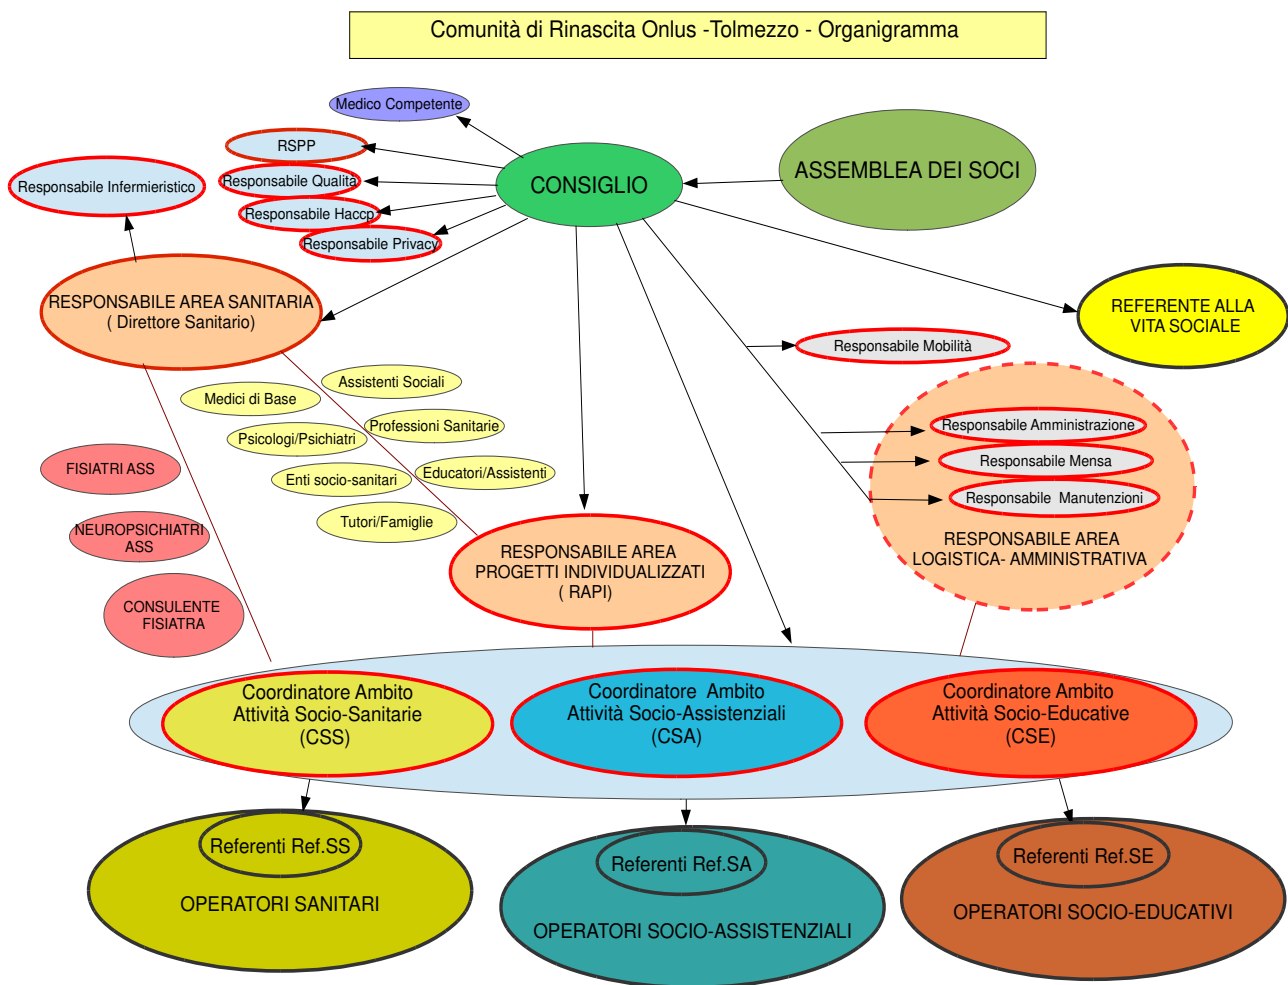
Comunità di Rinascita Onlus -Tolmezzo - Organigramma

Medico Competente

RSPP

Responsabile Qualità

Responsabile Haccp

Responsabile Privacy

Responsabile Infermieristico

CONSIGLIO

ASSEMBLEA DEI SOCI

RESPONSABILE AREA SANITARIA ( Direttore Sanitario)

REFERENTE ALLA VITA SOCIALE

Responsabile Mobilità

Assistenti Sociali

Medici di Base

Professioni Sanitarie

Psicologi/Psichiatri

Enti socio-sanitari

Educatori/Assistenti

Tutori/Famiglie

FISIATRI ASS

NEUROPSICHIATRI ASS

CONSULENTE FISIATRA

Responsabile Amministrazione

Responsabile Mensa

Responsabile Manutenzioni

RESPONSABILE AREA LOGISTICA- AMMINISTRATIVA

RESPONSABILE AREA PROGETTI INDIVIDUALIZZATI ( RAPI)

Coordinatore Ambito Attività Socio-Sanitarie (CSS)

Coordinatore Ambito Attività Socio-Assistenziali (CSA)

Coordinatore Ambito Attività Socio-Educative (CSE)

Referenti Ref.SS

OPERATORI SANITARI

Referenti Ref.SA

OPERATORI SOCIO-ASSISTENZIALI

Referenti Ref.SE

OPERATORI SOCIO-EDUCATIVI